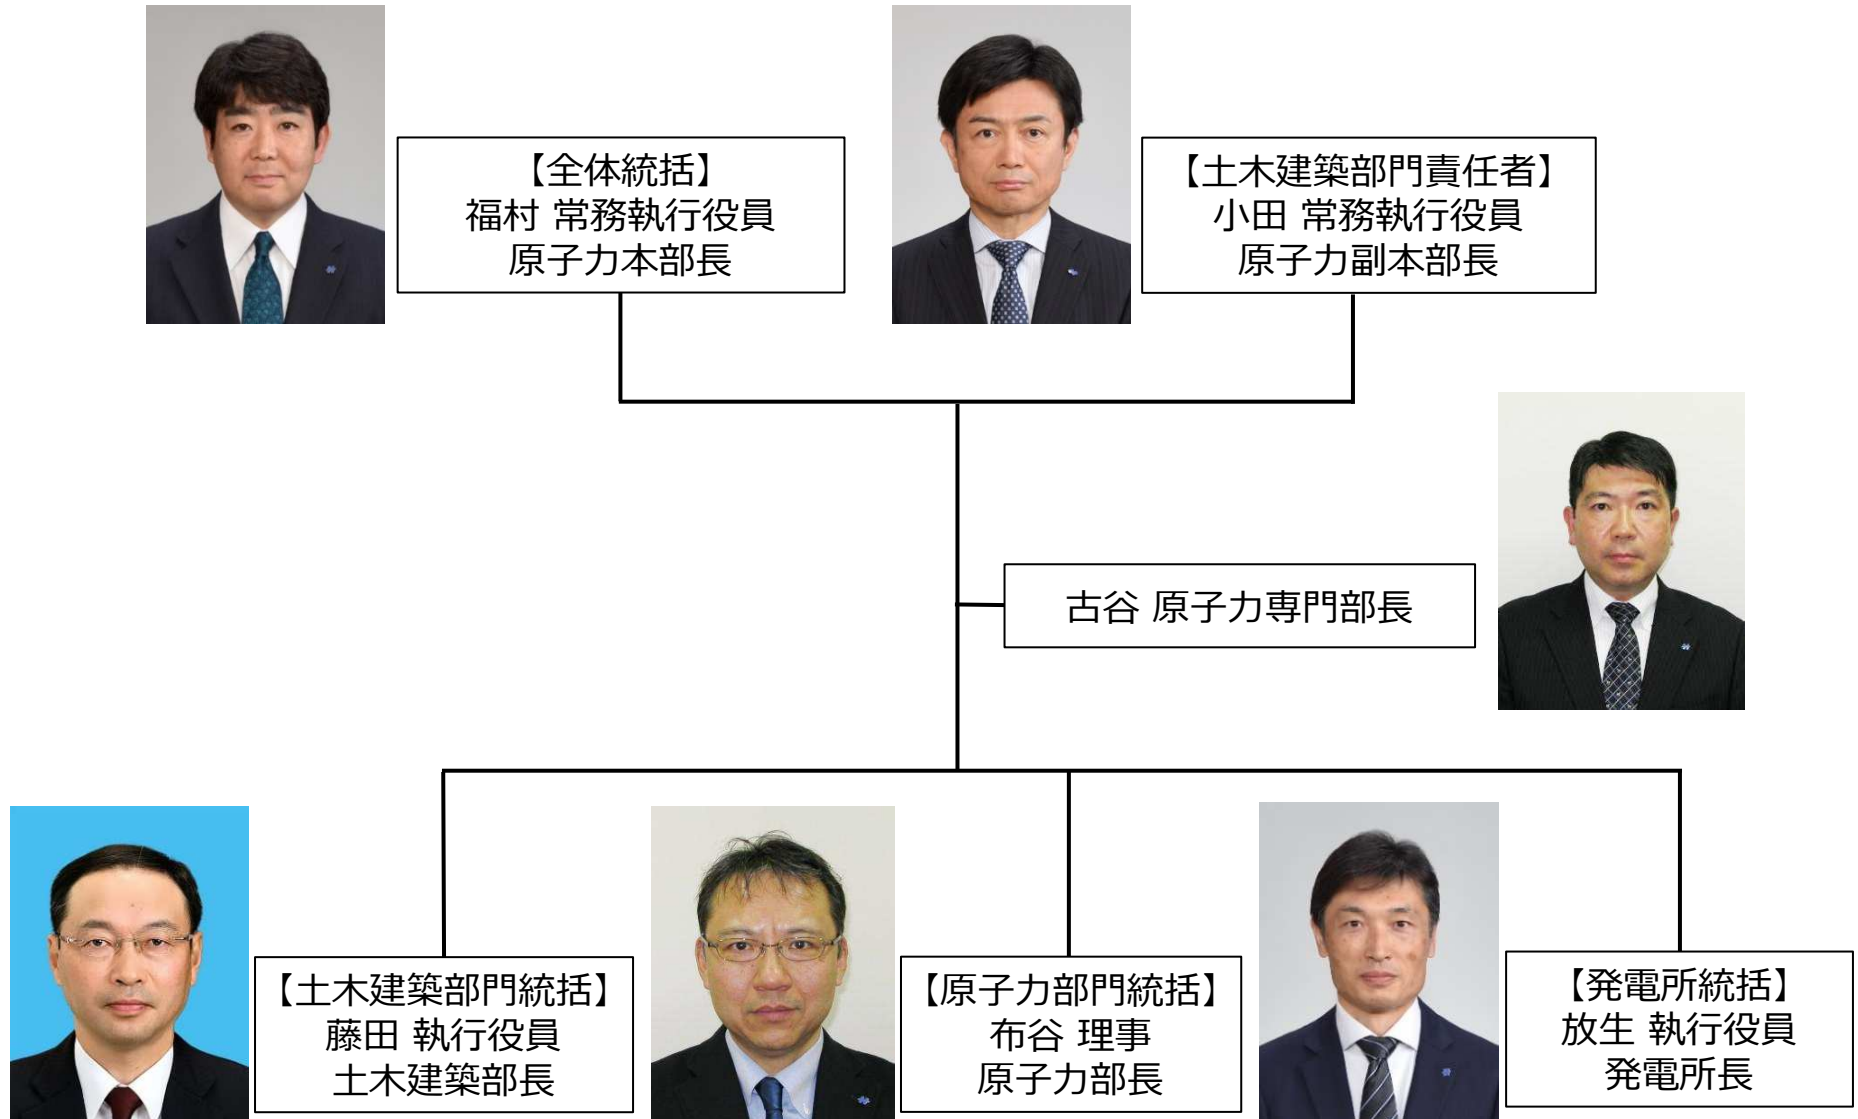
【全体統括】
福村 常務執行役員
原子力本部長

【土木建築部門責任者】
小田 常務執行役員
原子力副本部長

古谷 原子力専門部長

【土木建築部門統括】
藤田 執行役員
土木建築部長

【原子力部門統括】
布谷 理事
原子力部長

【発電所統括】
放生 執行役員
発電所長